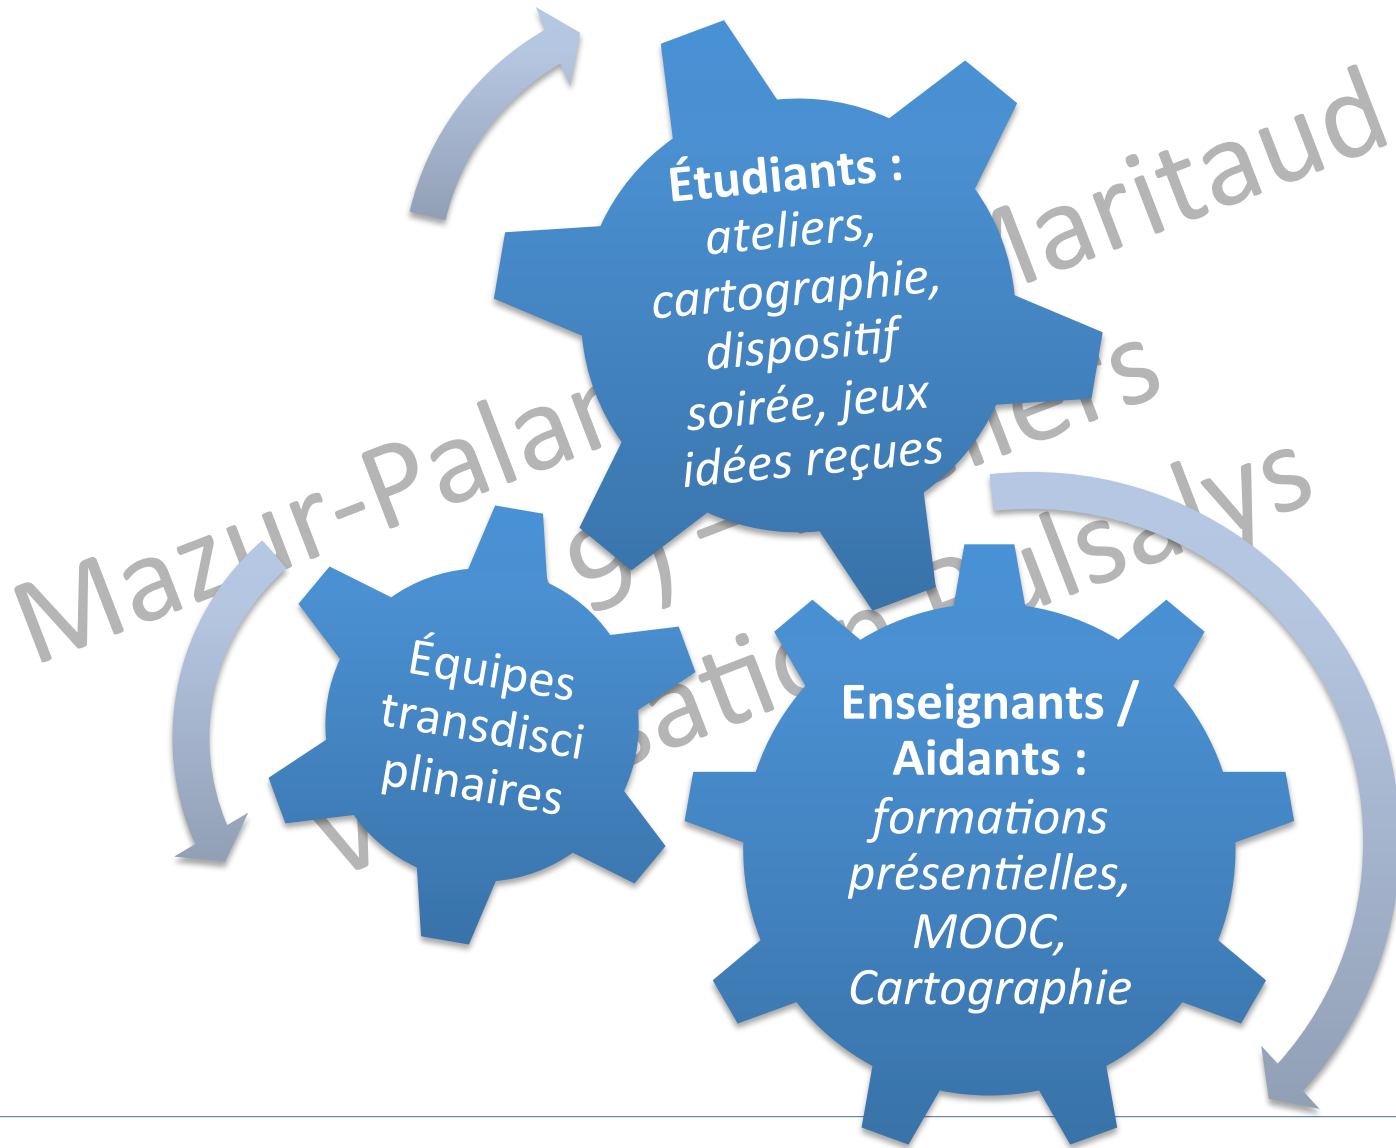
Étudiants : ateliers, cartographie, dispositif soirée, jeux idées reçues

Équipes transdisciplinaires

Enseignants / Aidants : formations présentielles, MOOC, Cartographie

Mazur-Pala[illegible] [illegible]aritaud
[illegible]9) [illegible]ers
v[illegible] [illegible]sation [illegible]ulsalys